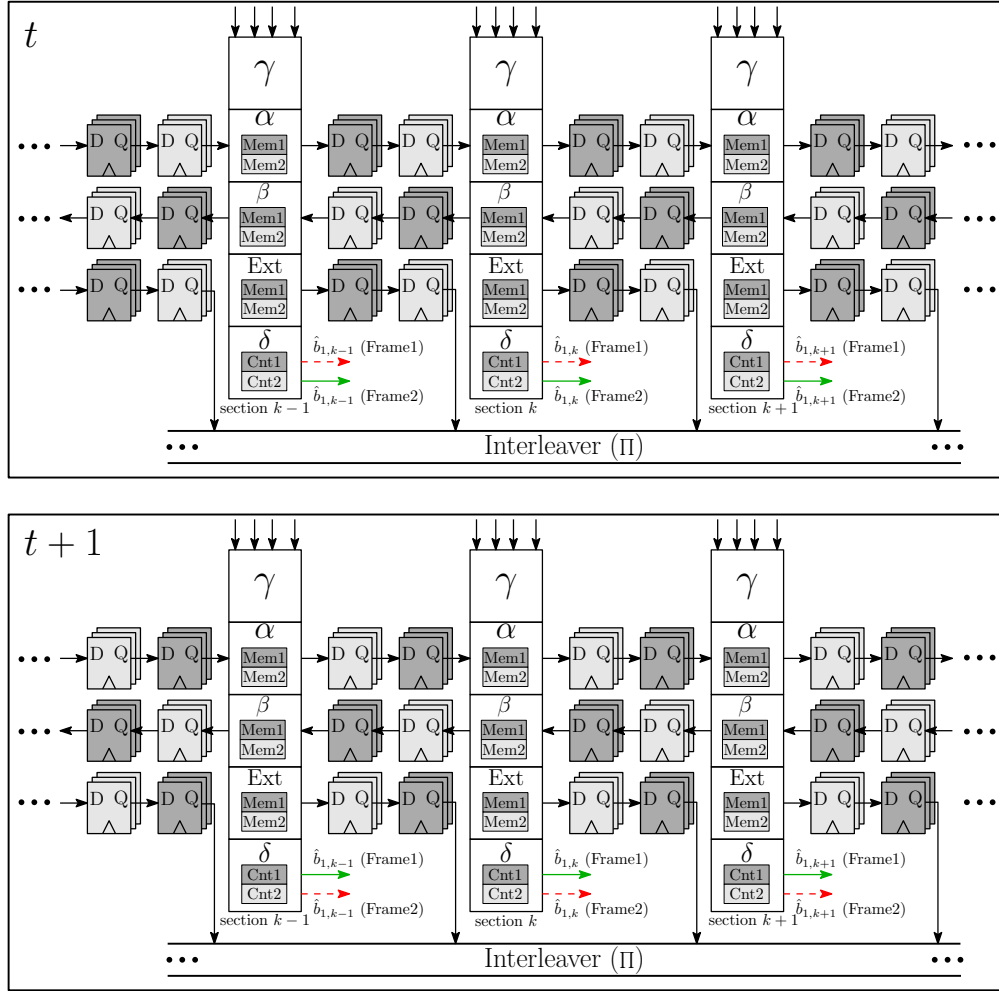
$t$

$\gamma$ $\gamma$ $\gamma$

$\alpha$ $\alpha$ $\alpha$

••• D Q D Q Mem1 Mem2 D Q D Q Mem1 Mem2 D Q D Q Mem1 Mem2 D Q D Q •••

$\beta$ $\beta$ $\beta$

••• D Q D Q Mem1 Mem2 D Q D Q Mem1 Mem2 D Q D Q Mem1 Mem2 D Q D Q •••

Ext Ext Ext

••• D Q D Q Mem1 Mem2 D Q D Q Mem1 Mem2 D Q D Q Mem1 Mem2 D Q D Q •••

$\delta$ $\delta$ $\delta$

Cnt1 Cnt2 $\hat{b}_{1,k-1}$ (Frame1) $\hat{b}_{1,k-1}$ (Frame2)

Cnt1 Cnt2 $\hat{b}_{1,k}$ (Frame1) $\hat{b}_{1,k}$ (Frame2)

Cnt1 Cnt2 $\hat{b}_{1,k+1}$ (Frame1) $\hat{b}_{1,k+1}$ (Frame2)

section $k-1$ section $k$ section $k+1$

••• Interleaver ($\Pi$) •••

$t+1$

$\gamma$ $\gamma$ $\gamma$

$\alpha$ $\alpha$ $\alpha$

••• D Q D Q Mem1 Mem2 D Q D Q Mem1 Mem2 D Q D Q Mem1 Mem2 D Q D Q •••

$\beta$ $\beta$ $\beta$

••• D Q D Q Mem1 Mem2 D Q D Q Mem1 Mem2 D Q D Q Mem1 Mem2 D Q D Q •••

Ext Ext Ext

••• D Q D Q Mem1 Mem2 D Q D Q Mem1 Mem2 D Q D Q Mem1 Mem2 D Q D Q •••

$\delta$ $\delta$ $\delta$

Cnt1 Cnt2 $\hat{b}_{1,k-1}$ (Frame1) $\hat{b}_{1,k-1}$ (Frame2)

Cnt1 Cnt2 $\hat{b}_{1,k}$ (Frame1) $\hat{b}_{1,k}$ (Frame2)

Cnt1 Cnt2 $\hat{b}_{1,k+1}$ (Frame1) $\hat{b}_{1,k+1}$ (Frame2)

section $k-1$ section $k$ section $k+1$

••• Interleaver ($\Pi$) •••